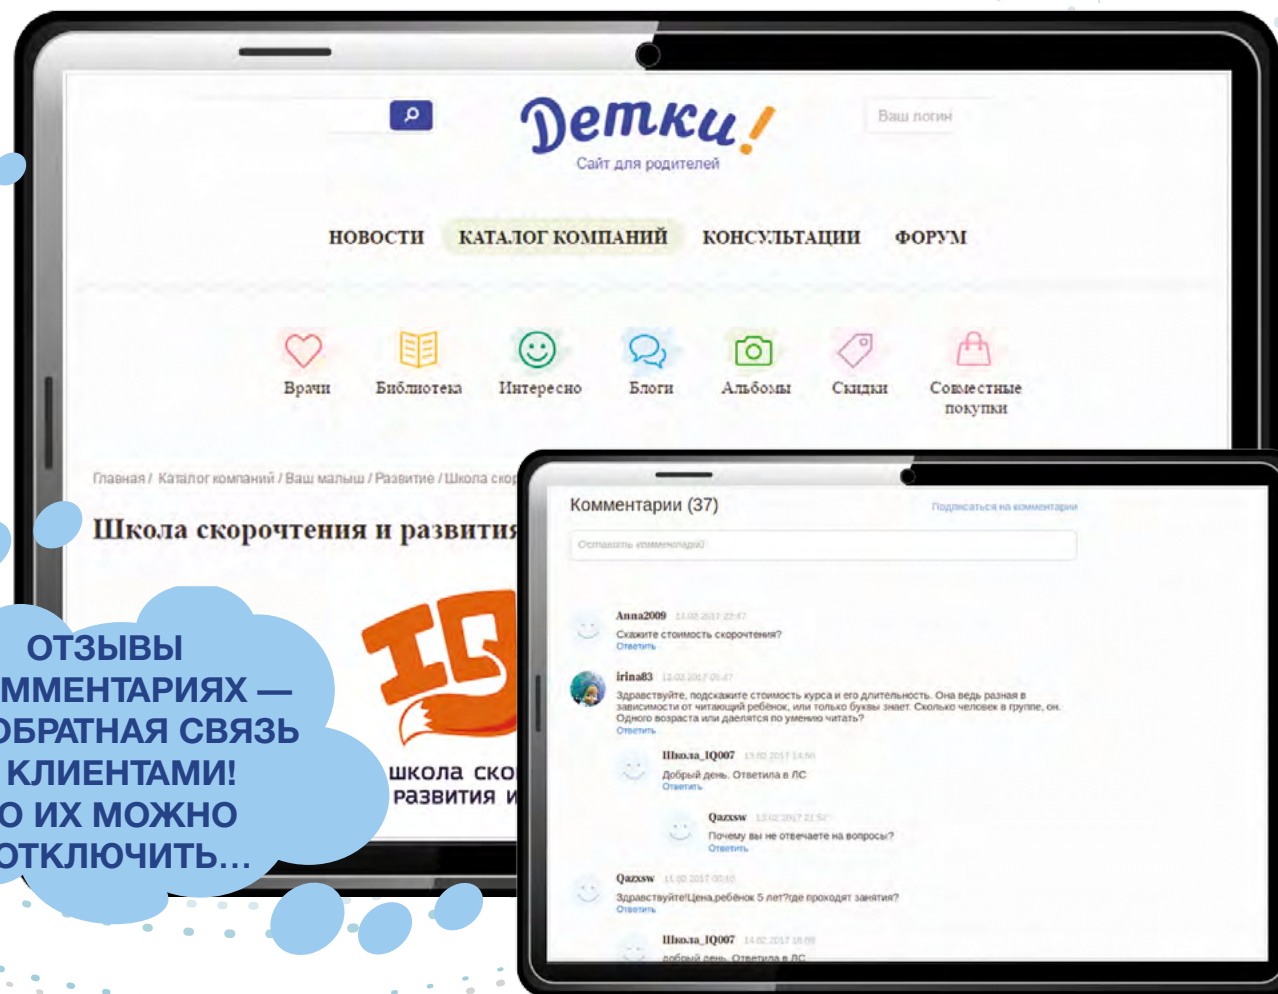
Детки!
Сайт для родителей

Ваш логин

НОВОСТИ КАТАЛОГ КОМПАНИЙ КОНСУЛЬТАЦИИ ФОРУМ

Врачи Библиотека Интересно Блоги Альбомы Скидки Совместные покупки

Главная / Каталог компаний / Ваш малыш / Развитие / Школа ско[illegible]

Школа скорочтения и развития

IQ

школа ско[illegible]
развития и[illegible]

ОТЗЫВЫ
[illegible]ММЕНТАРИЯХ —
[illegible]ОБРАТНАЯ СВЯЗЬ
КЛИЕНТАМИ!
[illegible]О ИХ МОЖНО
ОТКЛЮЧИТЬ...

Комментарии (37)
Подписаться на комментарии

Оставить комментарий

Anna2009 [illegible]
Скажите стоимость скорочтения?
Ответить

irina83 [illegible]
Здравствуйте, подскажите стоимость курса и его длительность. Она ведь разная в зависимости от читающий ребёнок, или только буквы знает. Сколько человек в группе, он. Одного возраста или даелятся по умению читать?
Ответить

Школа_IQ007 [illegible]
Добрый день. Ответила в ЛС
Ответить

Qazxsw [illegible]
Почему вы не отвечаете на вопросы?
Ответить

Qazxsw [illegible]
Здравствуйте!Цена,ребёнок 5 лет?где проходят занятия?
Ответить

Школа_IQ007 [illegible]
Добрый день. Ответила в ЛС